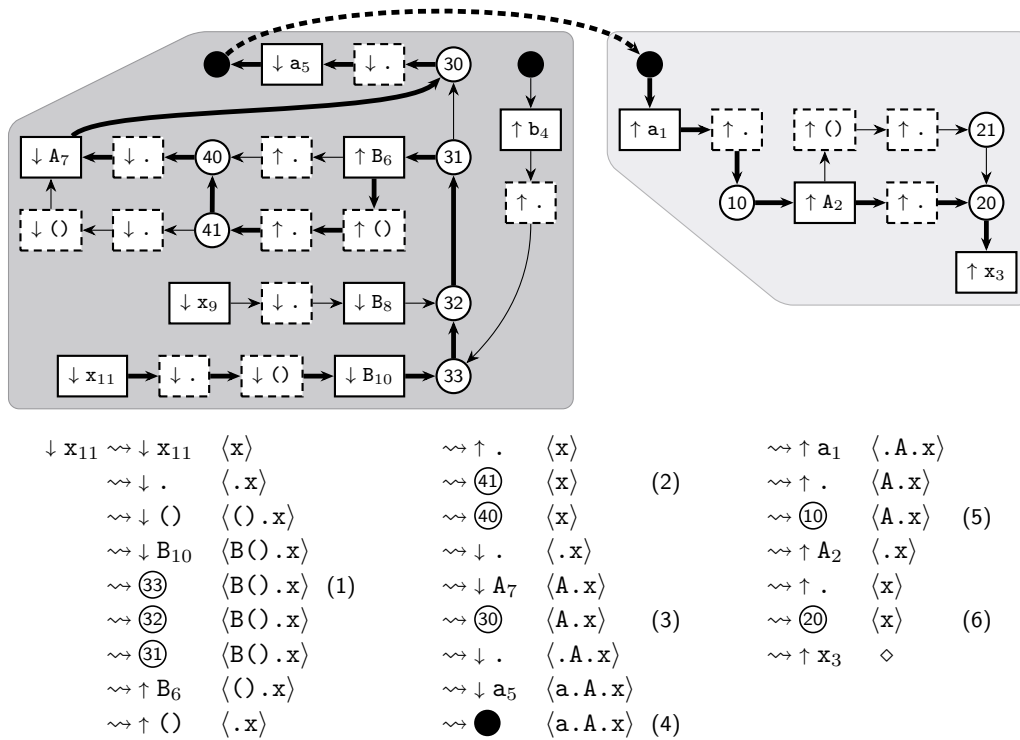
$\downarrow$ a$_5$ | $\downarrow$ . | 30

$\uparrow$ b$_4$

$\downarrow$ A$_7$ | $\downarrow$ . | 40 | $\uparrow$ . | $\uparrow$ B$_6$ | 31

$\downarrow$ () | $\downarrow$ . | 41 | $\uparrow$ . | $\uparrow$ ()

$\uparrow$ .

$\downarrow$ x$_9$ | $\downarrow$ . | $\downarrow$ B$_8$ | 32

$\downarrow$ x$_{11}$ | $\downarrow$ . | $\downarrow$ () | $\downarrow$ B$_{10}$ | 33

$\uparrow$ a$_1$ | $\uparrow$ . | $\uparrow$ () | $\uparrow$ . | 21

10 | $\uparrow$ A$_2$ | $\uparrow$ . | 20

$\uparrow$ x$_3$

$\downarrow$ x$_{11}$ $\rightsquigarrow$ $\downarrow$ x$_{11}$ $\langle$x$\rangle$
$\rightsquigarrow$ $\downarrow$ . $\langle$.x$\rangle$
$\rightsquigarrow$ $\downarrow$ () $\langle$().x$\rangle$
$\rightsquigarrow$ $\downarrow$ B$_{10}$ $\langle$B().x$\rangle$
$\rightsquigarrow$ (33) $\langle$B().x$\rangle$ (1)
$\rightsquigarrow$ (32) $\langle$B().x$\rangle$
$\rightsquigarrow$ (31) $\langle$B().x$\rangle$
$\rightsquigarrow$ $\uparrow$ B$_6$ $\langle$().x$\rangle$
$\rightsquigarrow$ $\uparrow$ () $\langle$.x$\rangle$

$\rightsquigarrow$ $\uparrow$ . $\langle$x$\rangle$
$\rightsquigarrow$ (41) $\langle$x$\rangle$ (2)
$\rightsquigarrow$ (40) $\langle$x$\rangle$
$\rightsquigarrow$ $\downarrow$ . $\langle$.x$\rangle$
$\rightsquigarrow$ $\downarrow$ A$_7$ $\langle$A.x$\rangle$
$\rightsquigarrow$ (30) $\langle$A.x$\rangle$ (3)
$\rightsquigarrow$ $\downarrow$ . $\langle$.A.x$\rangle$
$\rightsquigarrow$ $\downarrow$ a$_5$ $\langle$a.A.x$\rangle$
$\rightsquigarrow$ $\langle$a.A.x$\rangle$ (4)

$\rightsquigarrow$ $\uparrow$ a$_1$ $\langle$.A.x$\rangle$
$\rightsquigarrow$ $\uparrow$ . $\langle$A.x$\rangle$
$\rightsquigarrow$ (10) $\langle$A.x$\rangle$ (5)
$\rightsquigarrow$ $\uparrow$ A$_2$ $\langle$.x$\rangle$
$\rightsquigarrow$ $\uparrow$ . $\langle$x$\rangle$
$\rightsquigarrow$ (20) $\langle$x$\rangle$ (6)
$\rightsquigarrow$ $\uparrow$ x$_3$ $\diamond$